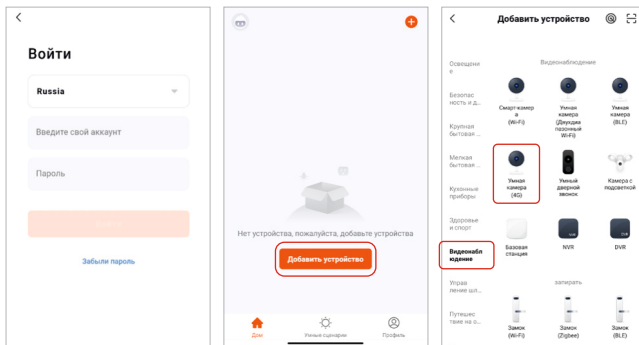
<

Войти

Russia

Введите свой аккаунт

Пароль

Забыли пароль

Нет устройства, пожалуйста, добавьте устройства

Добавить устройство

Дом

Умные сценарии

Профиль

<

Добавить устройство

Освещение

Безопасность и д...

Крупная бытовая ...

Мелкая бытовая ...

Кухонные приборы

Здоровье и спорт

Видеонаблюдение

Управление шл...

Путешествие на о...

Видеонаблюдение

Смарт-камера (Wi-Fi)

Умная камера (Двухдиапазонный Wi-Fi)

Умная камера (BLE)

Умная камера (4G)

Умный дверной звонок

Камера с подсветкой

Базовая станция

NVR

DVR

запирать

Замок (Wi-Fi)

Замок (Zigbee)

Замок (BLE)